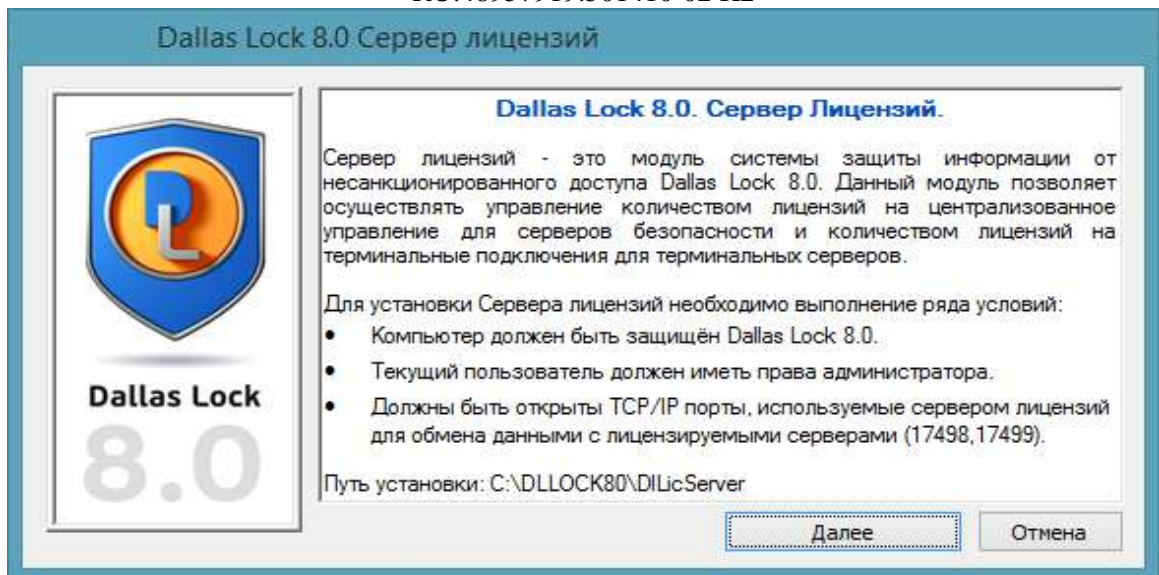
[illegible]

Dallas Lock 8.0 Сервер лицензий

Dallas Lock 8.0

Dallas Lock 8.0. Сервер Лицензий.

Сервер лицензий - это модуль системы защиты информации от несанкционированного доступа Dallas Lock 8.0. Данный модуль позволяет осуществлять управление количеством лицензий на централизованное управление для серверов безопасности и количеством лицензий на терминальные подключения для терминальных серверов.

Для установки Сервера лицензий необходимо выполнение ряда условий:

- Компьютер должен быть защищён Dallas Lock 8.0.
- Текущий пользователь должен иметь права администратора.
- Должны быть открыты TCP/IP порты, используемые сервером лицензий для обмена данными с лицензируемыми серверами (17498,17499).

Путь установки: C:\DLLOCK80\DlLicServer

Далее

Отмена